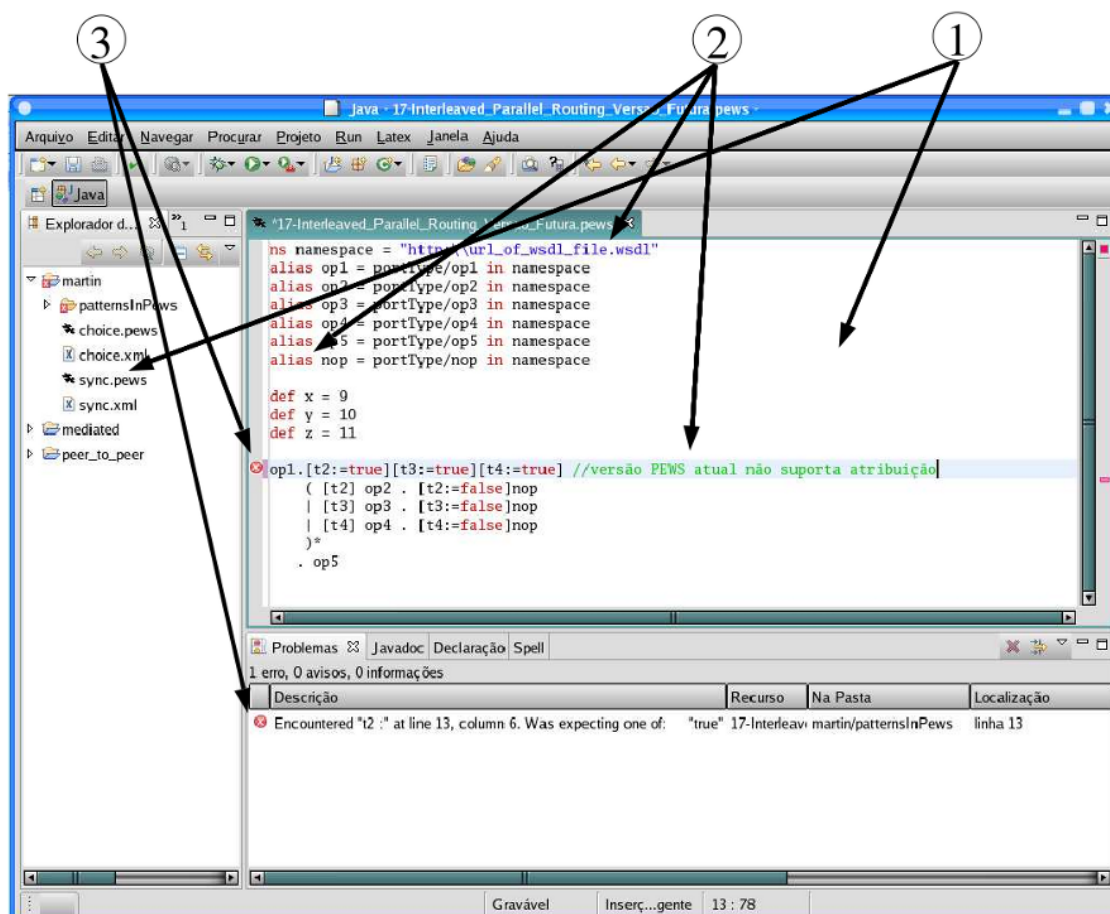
③ ② ①

Java - 17-Interleaved_Parallel_Routing_Versa_Futura.pews -

Arquivo Editar Navegar Procurar Projeto Run Latex Janela Ajuda

Java

Explorador d... »1

martin
patternsInPews
choice.pews
choice.xml
sync.pews
sync.xml
mediated
peer_to_peer

*17-Interleaved_Parallel_Routing_Versa_Futura.pews

ns namespace = "http:\\url_of_wsdl_file.wsdl"
alias op1 = portType/op1 in namespace
alias op2 = portType/op2 in namespace
alias op3 = portType/op3 in namespace
alias op4 = portType/op4 in namespace
alias op5 = portType/op5 in namespace
alias nop = portType/nop in namespace

def x = 9
def y = 10
def z = 11

op1.[t2:=true][t3:=true][t4:=true] //versão PEWS atual não suporta atribuição
( [t2] op2 . [t2:=false]nop
| [t3] op3 . [t3:=false]nop
| [t4] op4 . [t4:=false]nop
)*
. op5

Problemas Javadoc Declaração Spell

1 erro, 0 avisos, 0 informações

| Descrição | Recurso | Na Pasta | Localização |
|---|---|---|---|
| Encountered "t2 :" at line 13, column 6. Was expecting one of: "true" | 17-Interleav | martin/patternsInPews | linha 13 |

Gravável | Inserç...gente | 13 : 78